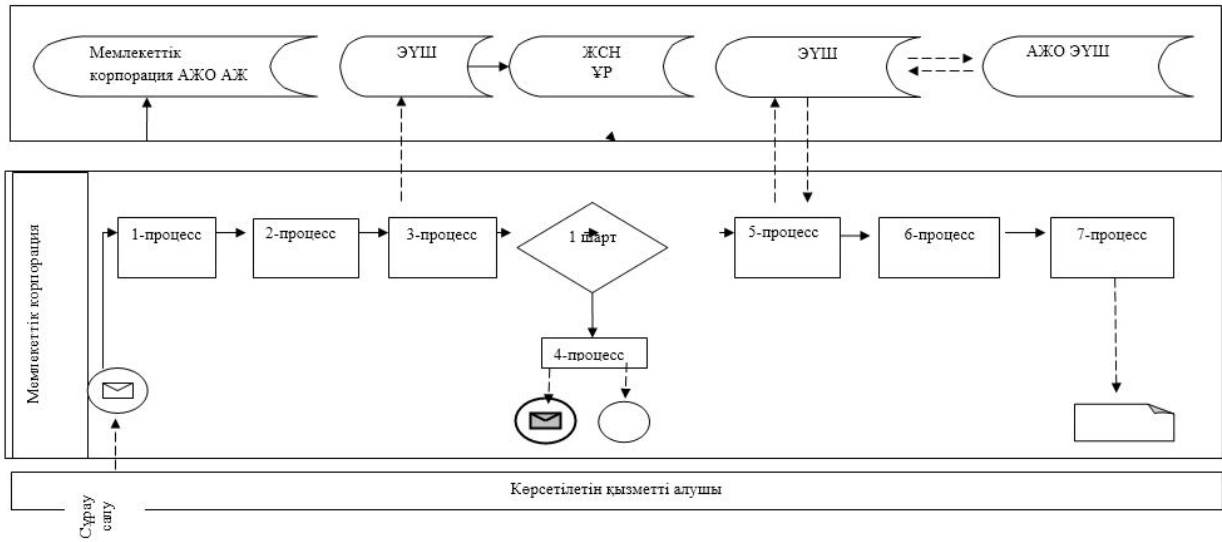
Мемлекеттік корпорация АЖО АЖ

ЭҮШ

ЖСН ҰР

ЭҮШ

АЖО ЭҮШ

Мемлекеттік корпорация

1-процесс

2-процесс

3-процесс

1 шарт

5-процесс

6-процесс

7-процесс

4-процесс

Көрсетілетін қызметті алушы

Сұрау салу